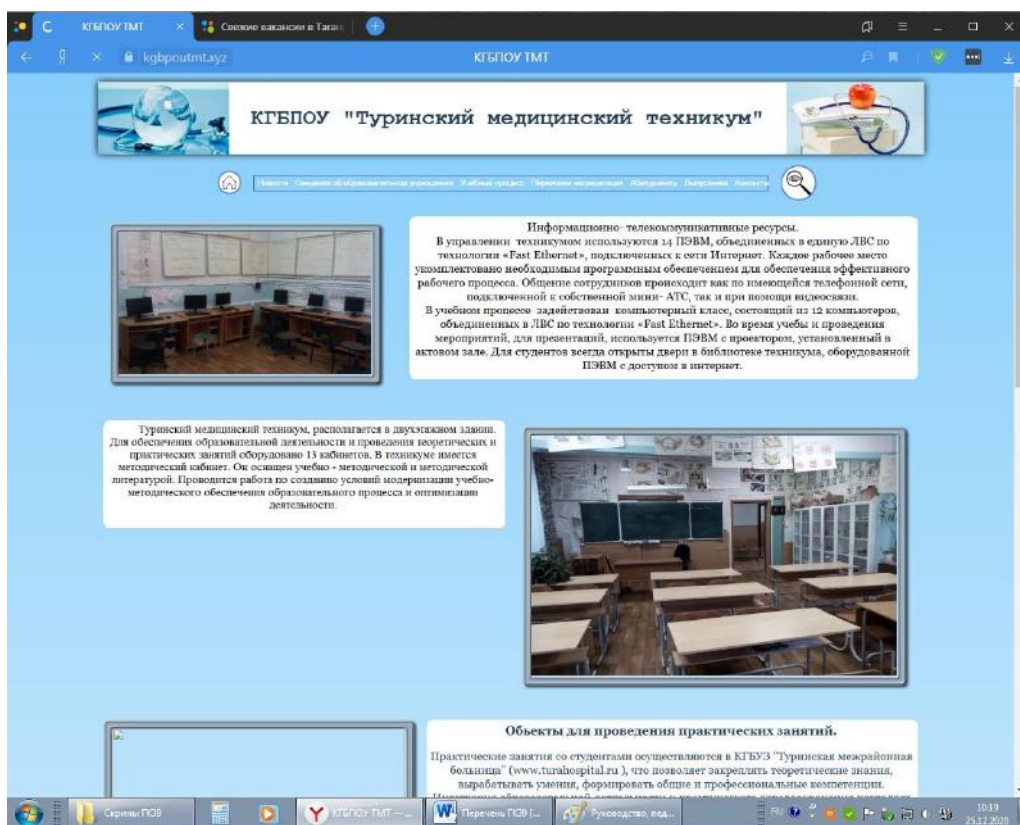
КГБПОУ ТМТ × Свежие вакансии в Таган

kgbpoutmt.xyz КГБПОУ ТМТ

КГБПОУ "Туринский медицинский техникум"

Новости Сведения об образовательном учреждении Учебный процесс Перечень мероприятий Абитуриенту Выпускнику Контакты

Информационно- телекоммуникативные ресурсы.
В управлении техникумом используются 14 ПЭВМ, объединенных в единую ЛВС по технологии «Fast Ethernet», подключенных к сети Интернет. Каждое рабочее место укомплектовано необходимым программным обеспечением для обеспечения эффективного рабочего процесса. Общение сотрудников происходит как по имеющейся телефонной сети, подключенной к собственной мини- АТС, так и при помощи видеосвязи.
В учебном процессе задействован компьютерный класс, состоящий из 12 компьютеров, объединенных в ЛВС по технологии «Fast Ethernet». Во время учебы и проведения мероприятий, для презентаций, используется ПЭВМ с проектором, установленный в актовом зале. Для студентов всегда открыты двери в библиотеке техникума, оборудованной ПЭВМ с доступом в интернет.

Туринский медицинский техникум, располагается в двухэтажном здании. Для обеспечения образовательной деятельности и проведения теоретических и практических занятий оборудовано 13 кабинетов. В техникуме имеется методический кабинет. Он оснащен учебно - методической и методической литературой. Проводится работа по созданию условий модернизации учебно-методического обеспечения образовательного процесса и оптимизации деятельности.

Объекты для проведения практических занятий.

Практические занятия со студентами осуществляются в КГБУЗ "Туринская межрайонная больница" (www.turahospital.ru ), что позволяет закреплять теоретические знания, вырабатывать умения, формировать общие и профессиональные компетенции.
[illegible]

Скрины ПЗ9 КГБПОУ ТМТ — ... Перечень ПЗ9 [... Руководство, пед... RU 10:19 25.12.2020